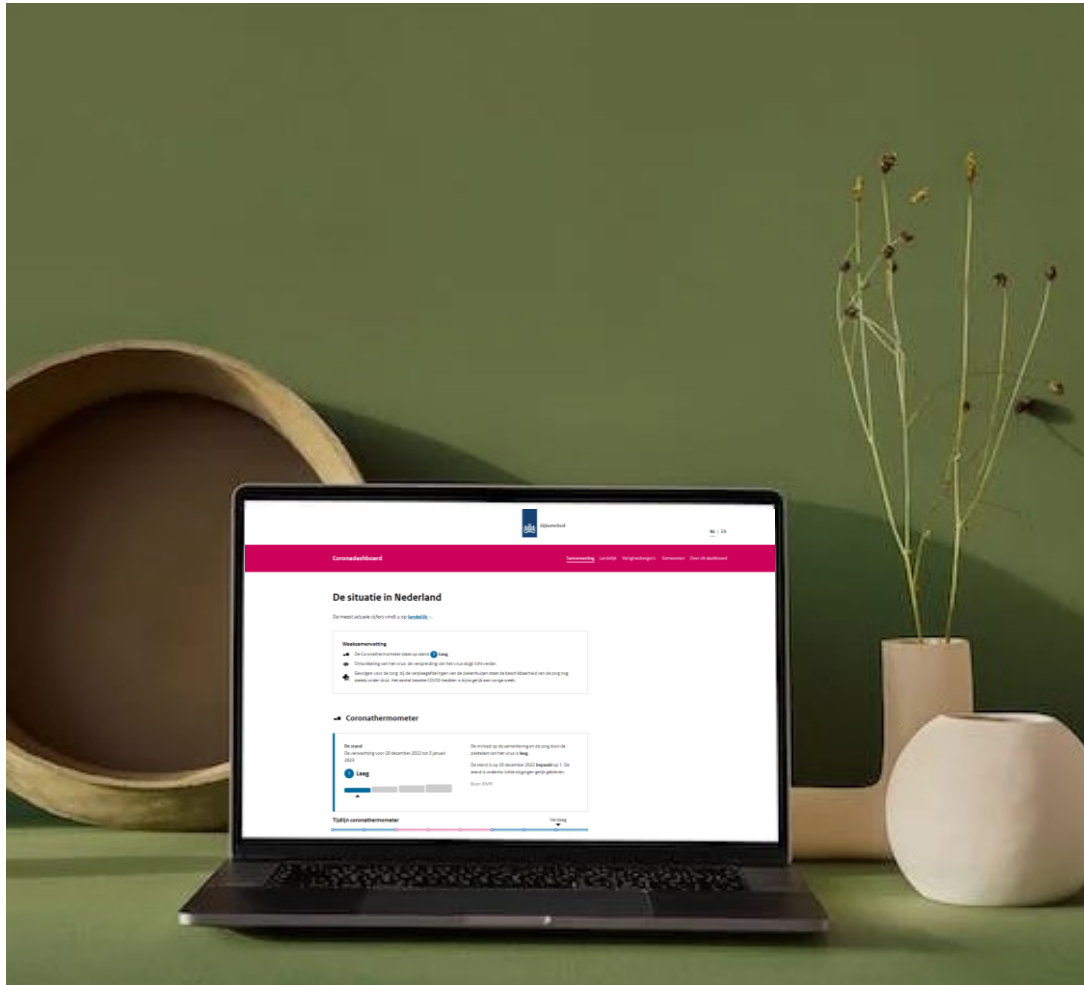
Rijksoverheid

NL | EN

Coronadashboard

Samenvatting Landelijk Veiligheidsregio's Gemeenten Over dit dashboard

De situatie in Nederland

De meest actuele cijfers vindt u op landelijk.

Weeksamenvatting

De Coronathermometer staat op stand 1 Laag.

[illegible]

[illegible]

Coronathermometer

De stand

De verwachting voor 20 december 2022 tot 3 januari 2023

1 Laag

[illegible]

Tijdlijn coronathermometer

Vandaag